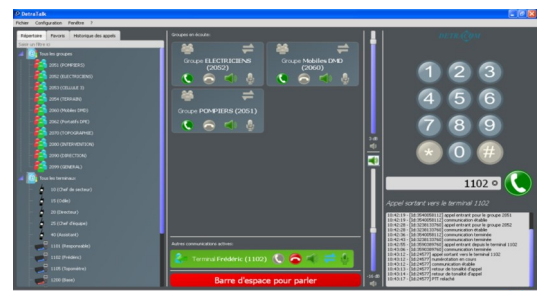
DetraTalk

Fichier Configuration Fenêtre ?

Répertoire Favoris Historique des appels

Tous les groupes

2051 (POMPIERS)

2052 (ELECTRICIENS)

2053 (CELLULE 3)

2054 (TERRAIN)

2060 (Mobiles DMO)

2062 (Portatifs DMO)

2070 (TOPOGRAPHIE)

2080 (INTERVENTION)

2090 (DIRECTION)

2099 (GENERAL)

Tous les terminaux

10 (Chef de secteur)

20 (Odile)

30 (Directeur)

35 (Chef d'équipe)

40 (Assistant)

1101 (Responsable)

1102 (Frédéric)

1105 (Topométrie)

1200 (Base)

Groupes en écoute:

Groupe ELECTRICIENS (2052)

Groupe Mobiles DMO (2060)

Groupe POMPIERS (2051)

Autres communications actives:

Terminal Frédéric (1102)

Barre d'espace pour parler

1 2 3

4 5 6

7 8 9

* 0 #

1102

Appel sortant vers le terminal 1102

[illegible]